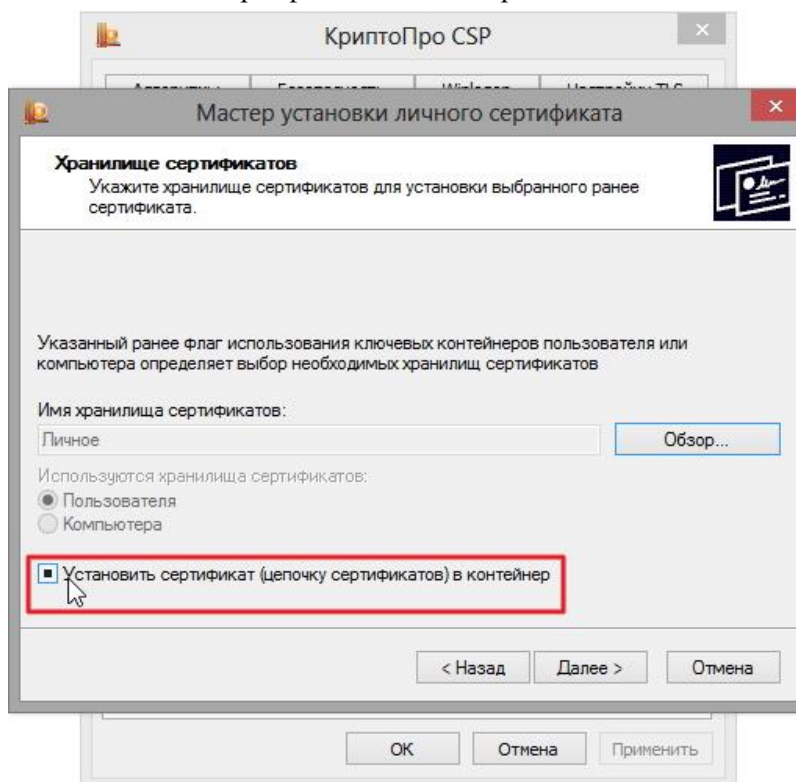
КриптоПро CSP

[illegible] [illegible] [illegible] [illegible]

Мастер установки личного сертификата

Хранилище сертификатов
Укажите хранилище сертификатов для установки выбранного ранее сертификата.

Указанный ранее флаг использования ключевых контейнеров пользователя или компьютера определяет выбор необходимых хранилищ сертификатов

Имя хранилища сертификатов:
Личное
Обзор...

Используются хранилища сертификатов:
Пользователя
Компьютера

Установить сертификат (цепочку сертификатов) в контейнер

< Назад
Далее >
Отмена

OK
Отмена
Применить